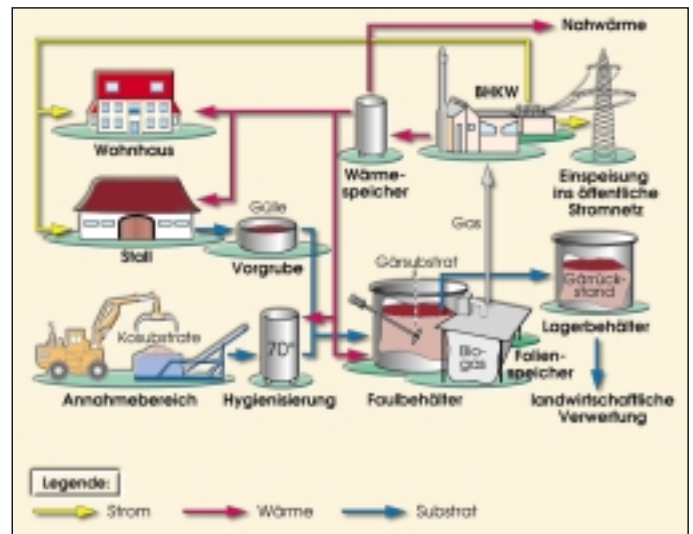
Nahwärme

BHKW

Wohnhaus

Wärmespeicher

Einspeisung ins öffentliche Stromnetz

Gas

Gülle

Stall

Vorgrube

Gärsubstrat

Gärrückstand

Lagerbehälter

Kosubstrate

70°

Biogas

Folienspeicher

Annahmebereich

Hygienisierung

Faulbehälter

landwirtschaftliche Verwertung

Legende:

Strom

Wärme

Substrat